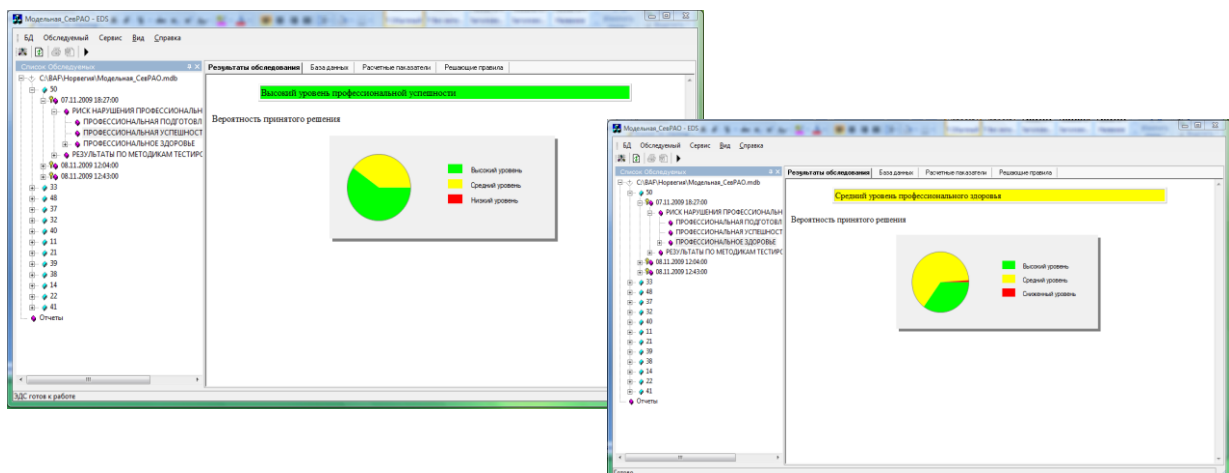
Модельная_СевРАО - EDS

БД Обследуемый Сервис Вид Справка

Список Обследуемых

C:\BAP\Норвегия\Модельная_СевРАО.mdb
50
07.11.2009 18:27:00
РИСК НАРУШЕНИЯ ПРОФЕССИОНАЛЬНОЙ
ПРОФЕССИОНАЛЬНАЯ ПОДГОТОВЛ
ПРОФЕССИОНАЛЬНАЯ УСПЕШНОСТ
ПРОФЕССИОНАЛЬНОЕ ЗДОРОВЬЕ
РЕЗУЛЬТАТЫ ПО МЕТОДИКАМ ТЕСТИРО
08.11.2009 12:04:00
08.11.2009 12:43:00
33
48
37
32
40
11
21
39
38
14
22
41
Отчеты

Результаты обследования | База данных | Расчетные показатели | Решающие правила

Высокий уровень профессиональной успешности

Вероятность принятого решения

Высокий уровень
Средний уровень
Низкий уровень

ЭДС готов к работе

Модельная_СевРАО - EDS

БД Обследуемый Сервис Вид Справка

Список Обследуемых

C:\BAP\Норвегия\Модельная_СевРАО.mdb
50
07.11.2009 18:27:00
РИСК НАРУШЕНИЯ ПРОФЕССИОНАЛЬН
ПРОФЕССИОНАЛЬНАЯ ПОДГОТОВЛ
ПРОФЕССИОНАЛЬНАЯ УСПЕШНОСТ
ПРОФЕССИОНАЛЬНОЕ ЗДОРОВЬЕ
РЕЗУЛЬТАТЫ ПО МЕТОДИКАМ ТЕСТИРО
08.11.2009 12:04:00
08.11.2009 12:43:00
33
48
37
32
40
11
21
39
38
14
22
41
Отчеты

Результаты обследования | База данных | Расчетные показатели | Решающие правила

Средний уровень профессионального здоровья

Вероятность принятого решения

Высокий уровень
Средний уровень
Сниженный уровень

готов